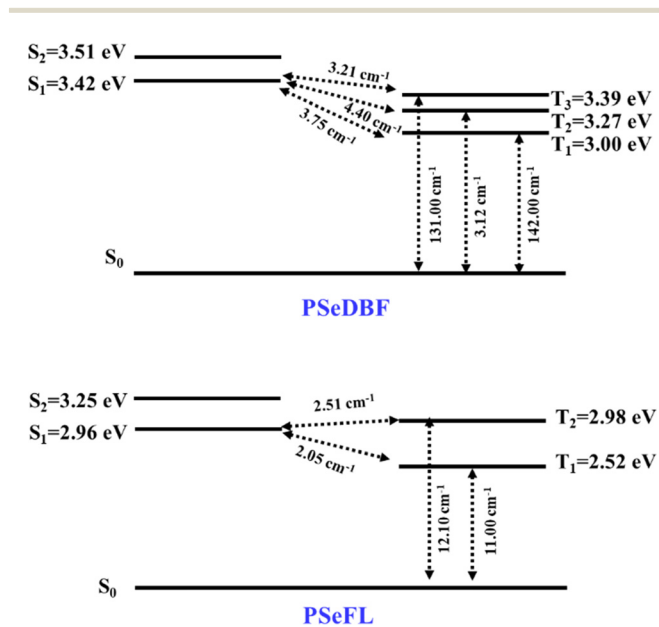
$S_2$=3.51 eV
$S_1$=3.42 eV
3.21 cm$^{-1}$
4.40 cm$^{-1}$
3.75 cm$^{-1}$
$T_3$=3.39 eV
$T_2$=3.27 eV
$T_1$=3.00 eV
131.00 cm$^{-1}$
3.12 cm$^{-1}$
142.00 cm$^{-1}$
$S_0$
PSeDBF

$S_2$=3.25 eV
$S_1$=2.96 eV
2.51 cm$^{-1}$
2.05 cm$^{-1}$
$T_2$=2.98 eV
$T_1$=2.52 eV
12.10 cm$^{-1}$
11.00 cm$^{-1}$
$S_0$
PSeFL